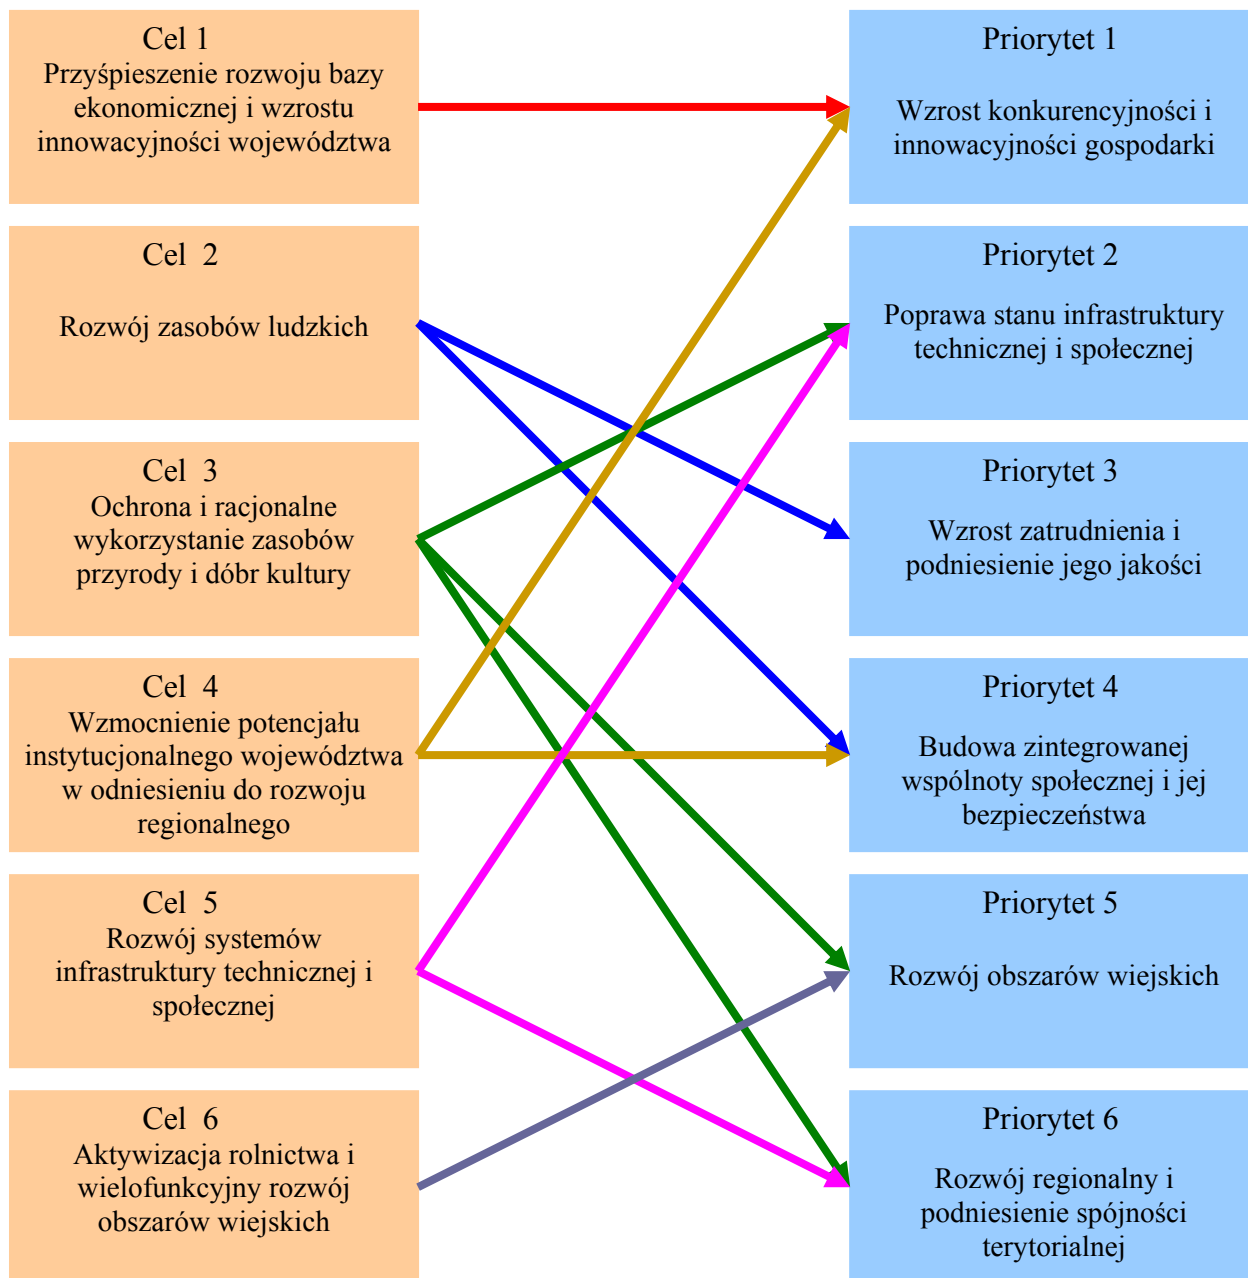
Cel 1
Przyśpieszenie rozwoju bazy ekonomicznej i wzrostu innowacyjności województwa

Cel 2
Rozwój zasobów ludzkich

Cel 3
Ochrona i racjonalne wykorzystanie zasobów przyrody i dóbr kultury

Cel 4
Wzmocnienie potencjału instytucjonalnego województwa w odniesieniu do rozwoju regionalnego

Cel 5
Rozwój systemów infrastruktury technicznej i społecznej

Cel 6
Aktywizacja rolnictwa i wielofunkcyjny rozwój obszarów wiejskich

Priorytet 1
Wzrost konkurencyjności i innowacyjności gospodarki

Priorytet 2
Poprawa stanu infrastruktury technicznej i społecznej

Priorytet 3
Wzrost zatrudnienia i podniesienie jego jakości

Priorytet 4
Budowa zintegrowanej wspólnoty społecznej i jej bezpieczeństwa

Priorytet 5
Rozwój obszarów wiejskich

Priorytet 6
Rozwój regionalny i podniesienie spójności terytorialnej